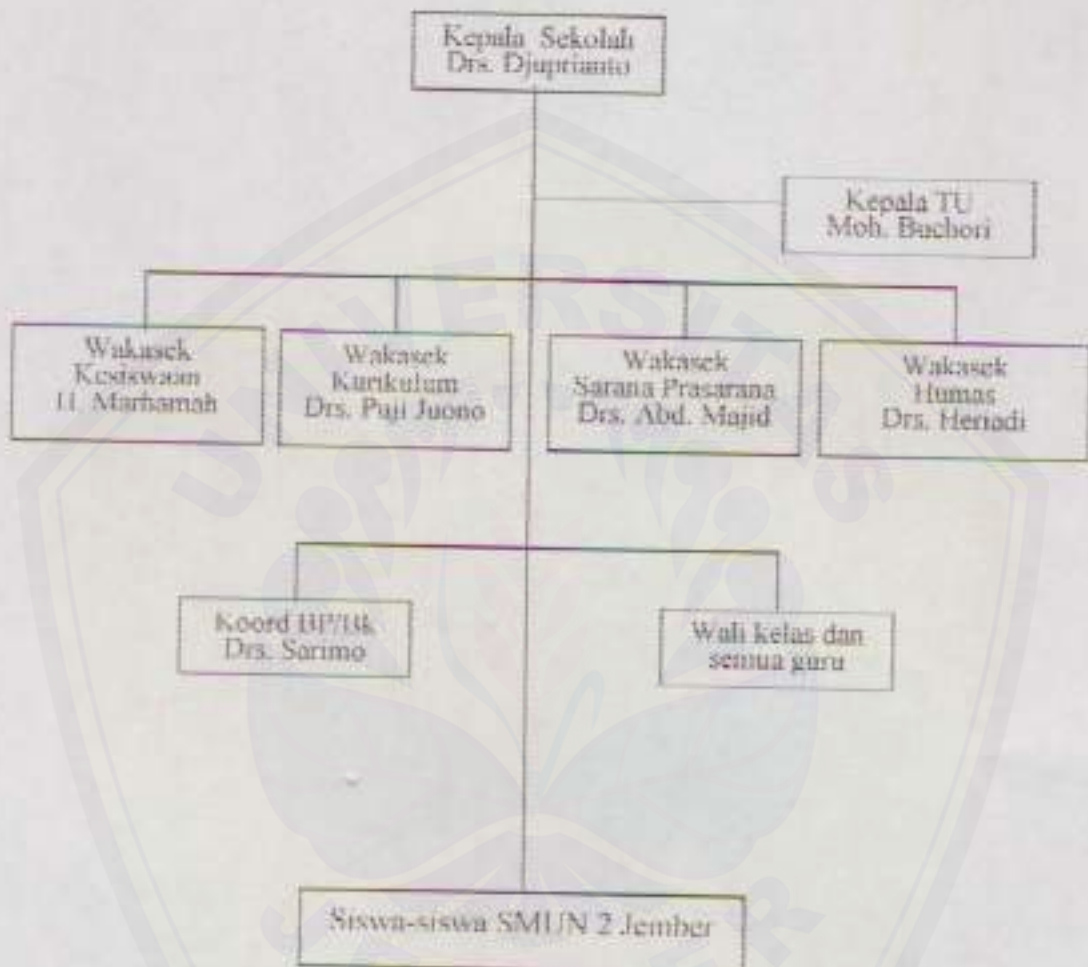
Kepala Sekolah
Drs. Djuprianto

Kepala TU
Moh. Buchori

Wakasek
Kesiswaan
H. Marhamah

Wakasek
Kurikulum
Drs. Puji Juono

Wakasek
Sarana Prasarana
Drs. Abd. Majid

Wakasek
Humas
Drs. Heriadi

Koord BP/BK
Drs. Sarimo

Wali kelas dan
semua guru

Siswa-siswa SMUN 2 Jember